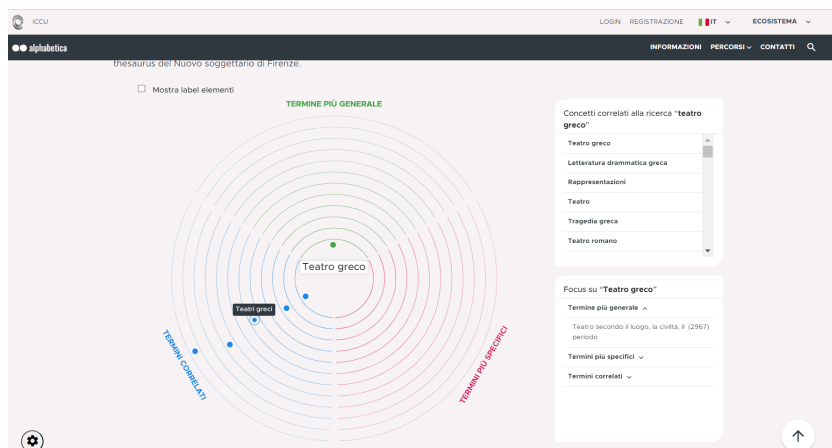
ICCU

LOGIN REGISTRAZIONE IT ECOSISTEMA

alphabetica

INFORMAZIONI PERCORSI CONTATTI

thesaurus del Nuovo soggettario di Firenze.

Mostra label elementi

TERMINE PIÙ GENERALE

Teatro greco

Teatri greci

TERMINI CORRELATI

TERMINI PIÙ SPECIFICI

Concetti correlati alla ricerca "teatro greco"

Teatro greco

Letteratura drammatica greca

Rappresentazioni

Teatro

Tragedia greca

Teatro romano

Focus su "Teatro greco"

Termine più generale

Teatro secondo il luogo, la civiltà, il periodo (2967)

Termini più specifici

Termini correlati